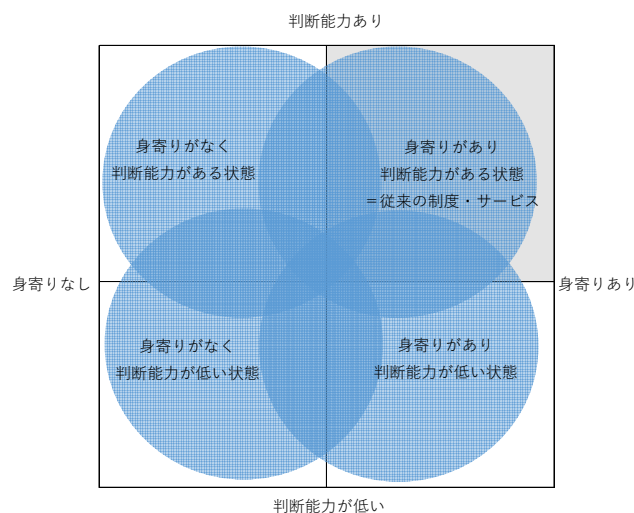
判断能力あり

身寄りがなく
判断能力がある状態

身寄りがあり
判断能力がある状態
＝従来の制度・サービス

身寄りなし

身寄りあり

身寄りがなく
判断能力が低い状態

身寄りがあり
判断能力が低い状態

判断能力が低い